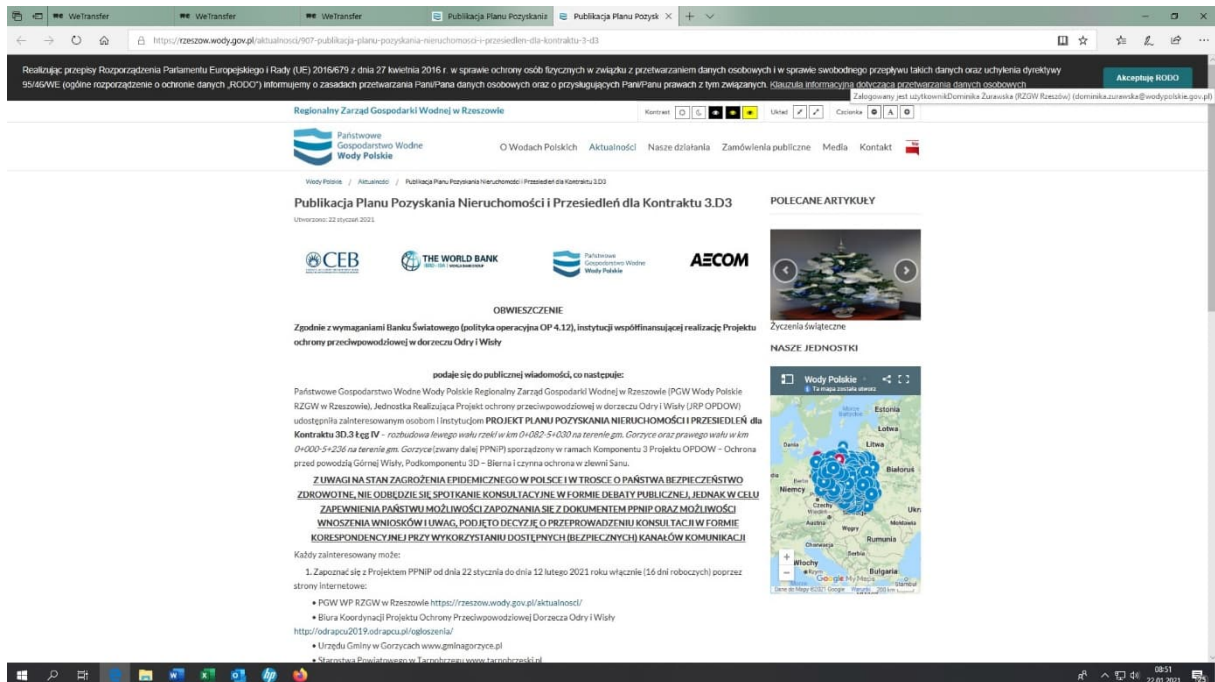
WeTransfer WeTransfer WeTransfer Publikacja Planu Pozyskania Publikacja Planu Pozysk

https://rzeszow.wody.gov.pl/aktualnosci/907-publikacja-planu-pozyskania-nieruchomosci-i-przesiedlen-dla-kontraktu-3-d3

Realizując przepisy Rozporządzenia Parlamentu Europejskiego i Rady (UE) 2016/679 z dnia 27 kwietnia 2016 r. w sprawie ochrony osób fizycznych w związku z przetwarzaniem danych osobowych i w sprawie swobodnego przepływu takich danych oraz uchylenia dyrektywy 95/46/WE (ogólne rozporządzenie o ochronie danych „RODO") informujemy o zasadach przetwarzania Pani/Pana danych osobowych oraz o przysługujących Pani/Panu prawach z tym związanych. Klauzula informacyjna dotycząca przetwarzania danych osobowych

Akceptuję RODO

Zalogowany jest użytkownikDominika Żurawska (RZGW Rzeszów) (dominika.zurawska@wodypolskie.gov.pl)

Regionalny Zarząd Gospodarki Wodnej w Rzeszowie

Kontrast Układ Czcionka

Państwowe Gospodarstwo Wodne Wody Polskie

O Wodach Polskich Aktualności Nasze działania Zamówienia publiczne Media Kontakt

Wody Polskie / Aktualności / Publikacja Planu Pozyskania Nieruchomości i Przesiedleń dla Kontraktu 3.D3

Publikacja Planu Pozyskania Nieruchomości i Przesiedleń dla Kontraktu 3.D3

Utworzono: 22 styczeń 2021

CEB THE WORLD BANK Państwowe Gospodarstwo Wodne Wody Polskie AECOM

OBWIESZCZENIE

Zgodnie z wymaganiami Banku Światowego (polityka operacyjna OP 4.12), instytucji współfinansującej realizację Projektu ochrony przeciwpowodziowej w dorzeczu Odry i Wisły

podaje się do publicznej wiadomości, co następuje:

Państwowe Gospodarstwo Wodne Wody Polskie Regionalny Zarząd Gospodarki Wodnej w Rzeszowie (PGW Wody Polskie RZGW w Rzeszowie), Jednostka Realizująca Projekt ochrony przeciwpowodziowej w dorzeczu Odry i Wisły (JRP OPDOW) udostępnia zainteresowanym osobom i instytucjom PROJEKT PLANU POZYSKANIA NIERUCHOMOŚCI I PRZESIEDLEŃ dla Kontraktu 3D.3 Łęg IV – rozbudowa lewego wału rzeki w km 0+082-5+030 na terenie gm. Gorzyce oraz prawego wału w km 0+000-5+236 na terenie gm. Gorzyce (zwany dalej PPNiP) sporządzony w ramach Komponentu 3 Projektu OPDOW – Ochrona przed powodzią Górnej Wisły, Podkomponentu 3D – Bierna i czynna ochrona w zlewni Sanu.

Z UWAGI NA STAN ZAGROŻENIA EPIDEMICZNEGO W POLSCE I W TROSCE O PAŃSTWA BEZPIECZEŃSTWO ZDROWOTNE, NIE ODBĘDZIE SIĘ SPOTKANIE KONSULTACYJNE W FORMIE DEBATY PUBLICZNEJ, JEDNAK W CELU ZAPEWNIENIA PAŃSTWU MOŻLIWOŚCI ZAPOZNANIA SIĘ Z DOKUMENTEM PPNIP ORAZ MOŻLIWOŚCI WNOSZENIA WNIOSKÓW I UWAG, PODJĘTO DECYZJĘ O PRZEPROWADZENIU KONSULTACJI W FORMIE KORESPONDENCYJNEJ PRZY WYKORZYSTANIU DOSTĘPNYCH (BEZPIECZNYCH) KANAŁÓW KOMUNIKACJI

Każdy zainteresowany może:

1. Zapoznać się z Projektem PPNiP od dnia 22 stycznia do dnia 12 lutego 2021 roku włącznie (16 dni roboczych) poprzez strony internetowe:

• PGW WP RZGW w Rzeszowie https://rzeszow.wody.gov.pl/aktualnosci/

• Biura Koordynacji Projektu Ochrony Przeciwpowodziowej Dorzecza Odry i Wisły http://odrapcu2019.odrapcu.pl/ogloszenia/

• Urzędu Gminy w Gorzycach www.gminagorzyce.pl

• Starostwa Powiatowego w Tarnobrzegu www.tarnobrzeski.pl

POLECANE ARTYKUŁY

Życzenia świąteczne

NASZE JEDNOSTKI

Wody Polskie
Ta mapa została otwarta

Estonia Łotwa Litwa Dania Białoruś Niemcy Berlin Czechy Słowacja Austria Węgry Ukr Mołdawia Rumunia Chorwacja Serbia Włochy Bulgaria Rzym Google My Maps
Dane do Mapy ©2021 Google Warunki 200 km

08:51 22.01.2021